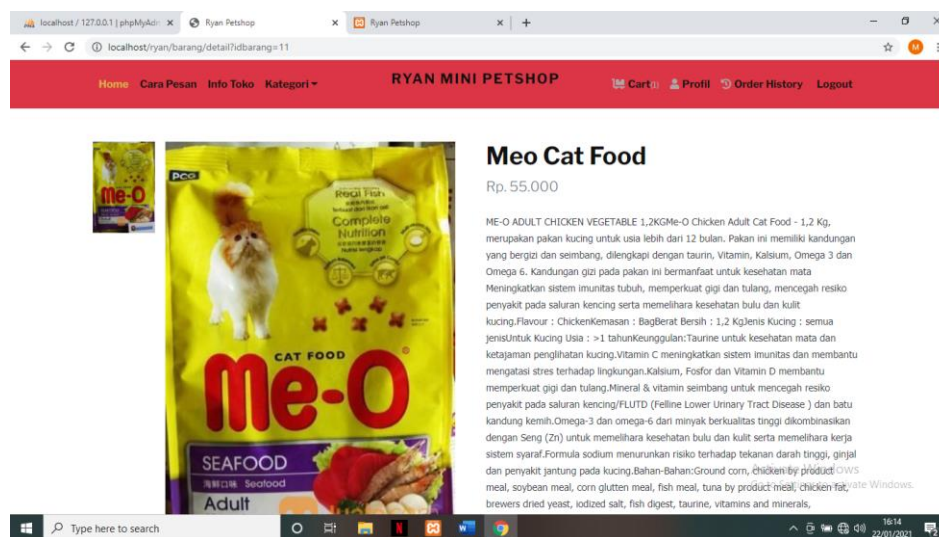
localhost / 127.0.0.1 | phpMyAdm ×
Ryan Petshop ×
Ryan Petshop ×
+
localhost/ryan/barang/detail?idbarang=11

Home Cara Pesan Info Toko Kategori
RYAN MINI PETSHOP
Cart Profil Order History Logout

Real Fish
Complete Nutrition
CAT FOOD
Me-O
SEAFOOD
Seafood
Adult

Meo Cat Food
Rp. 55.000

ME-O ADULT CHICKEN VEGETABLE 1,2KGMe-O Chicken Adult Cat Food - 1,2 Kg, merupakan pakan kucing untuk usia lebih dari 12 bulan. Pakan ini memiliki kandungan yang bergizi dan seimbang, dilengkapi dengan taurin, Vitamin, Kalsium, Omega 3 dan Omega 6. Kandungan gizi pada pakan ini bermanfaat untuk kesehatan mata Meningkatkan sistem imunitas tubuh, memperkuat gigi dan tulang, mencegah resiko penyakit pada saluran kencing serta memelihara kesehatan bulu dan kulit kucing.Flavour : ChickenKemasan : BagBerat Bersih : 1,2 KgJenis Kucing : semua jenisUntuk Kucing Usia : >1 tahunKeunggulan:Taurine untuk kesehatan mata dan ketajaman penglihatan kucing.Vitamin C meningkatkan sistem imunitas dan membantu mengatasi stres terhadap lingkungan.Kalsium, Fosfor dan Vitamin D membantu memperkuat gigi dan tulang.Mineral & vitamin seimbang untuk mencegah resiko penyakit pada saluran kencing/FLUTD (Felline Lower Urinary Tract Disease ) dan batu kandung kemih.Omega-3 dan omega-6 dari minyak berkualitas tinggi dikombinasikan dengan Seng (Zn) untuk memelihara kesehatan bulu dan kulit serta memelihara kerja sistem syaraf.Formula sodium menurunkan risiko terhadap tekanan darah tinggi, ginjal dan penyakit jantung pada kucing.Bahan-Bahan:Ground corn, chicken by product meal, soybean meal, corn glutten meal, fish meal, tuna by product meal, chicken fat, brewers dried yeast, iodized salt, fish digest, taurine, vitamins and minerals,

Type here to search
16:14
22/01/2021